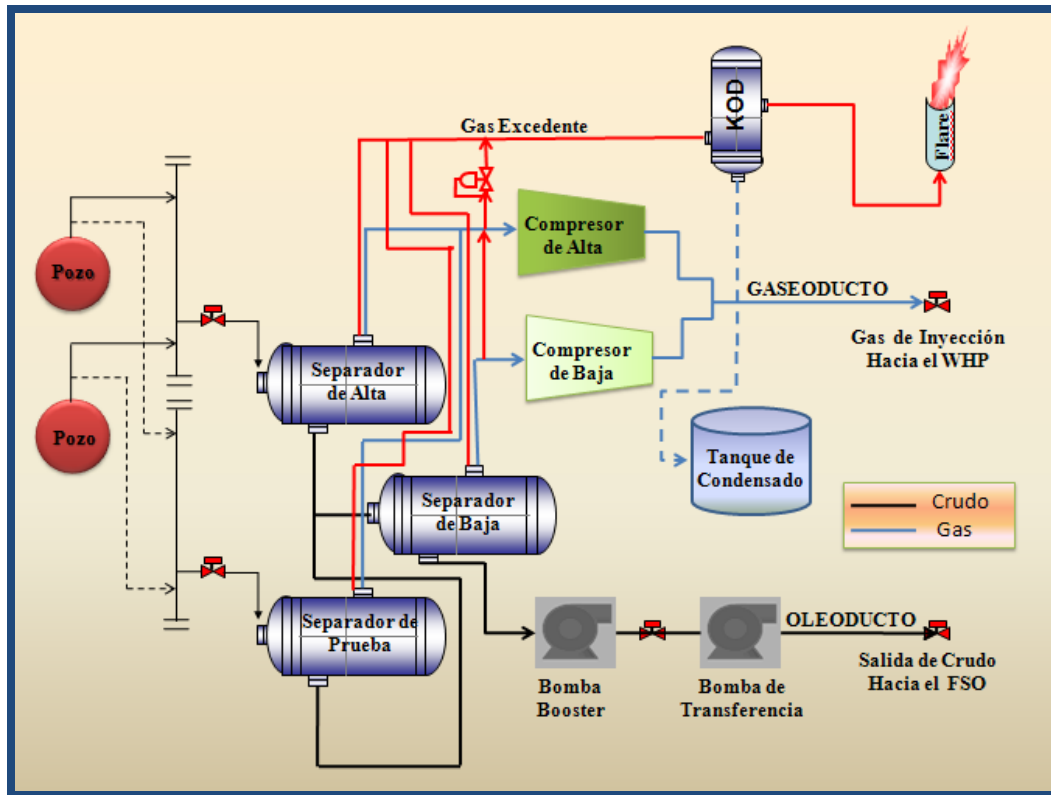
Gas Excedente

KOD

Flare

Pozo

Pozo

Compresor de Alta

Compresor de Baja

GASEODUCTO

Gas de Inyección Hacia el WHP

Separador de Alta

Separador de Baja

Separador de Prueba

Tanque de Condensado

Crudo

Gas

OLEODUCTO

Salida de Crudo Hacia el FSO

Bomba Booster

Bomba de Transferencia